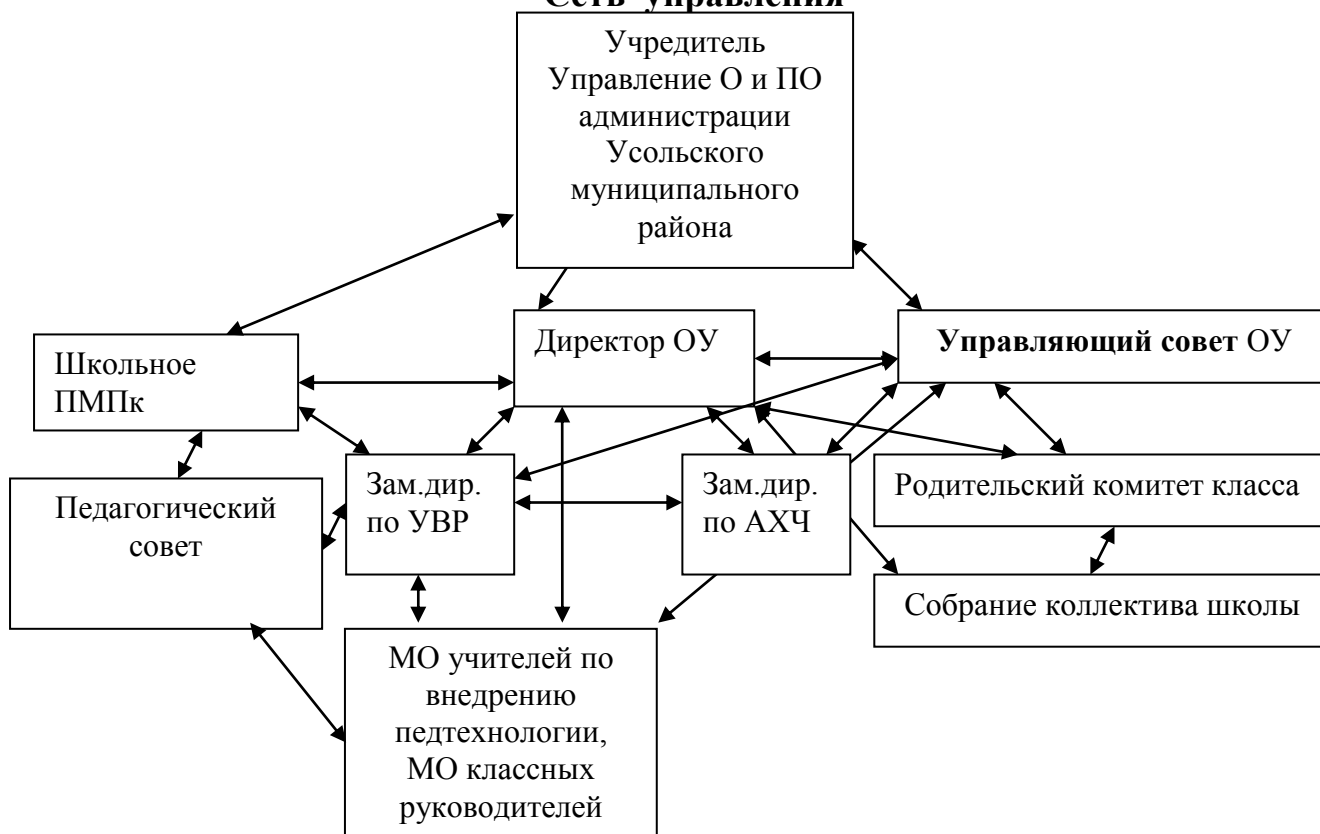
Сеть управления

Учредитель Управление О и ПО администрации Усольского муниципального района

Школьное ПМПк

Директор ОУ

**Управляющий совет** ОУ

Педагогический совет

Зам.дир. по УВР

Зам.дир. по АХЧ

Родительский комитет класса

Собрание коллектива школы

МО учителей по внедрению педтехнологии, МО классных руководителей